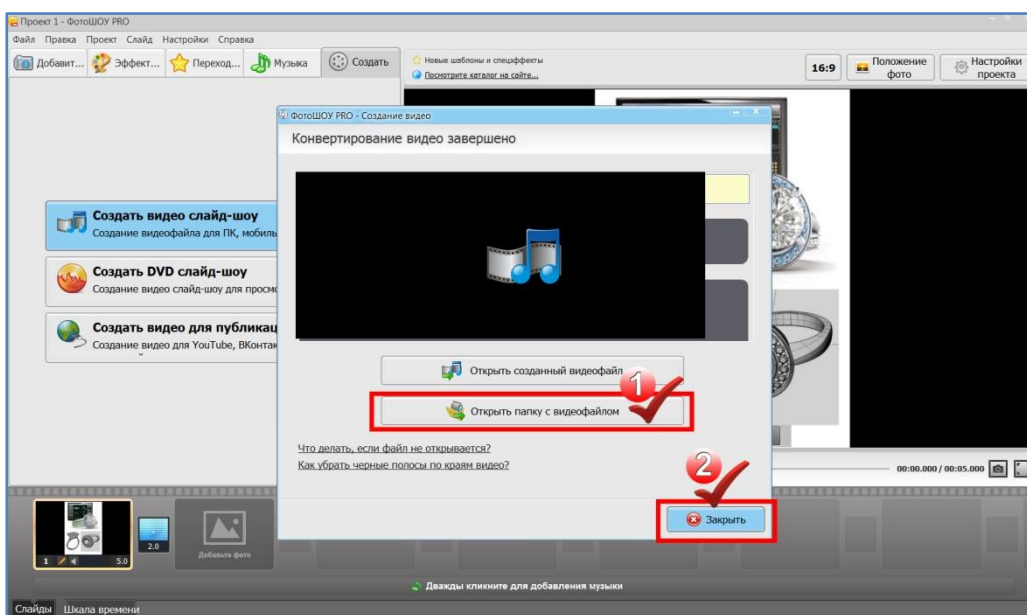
Проект 1 - ФотоШОУ PRO

Файл Правка Проект Слайд Настройки Справка

Добавит... Эффект... Переход... Музыка Создать

Новые шаблоны и спецэффекты
Посмотрите каталог на сайте...

16:9 Положение фото Настройки проекта

Создать видео слайд-шоу
Создание видеофайла для ПК, мобиль

Создать DVD слайд-шоу
Создание видео слайд-шоу для просм

Создать видео для публикац
Создание видео для YouTube, ВКонта

ФотоШОУ PRO - Создание видео

Конвертирование видео завершено

Открыть созданный видеофайл

Открыть папку с видеофайлом

Что делать, если файл не открывается?
Как убрать черные полосы по краям видео?

1

2

Закрыть

00:00.000 / 00:05.000

2.0

Добавьте фото

1 5.0

Дважды кликните для добавления музыки

Слайды Шкала времени